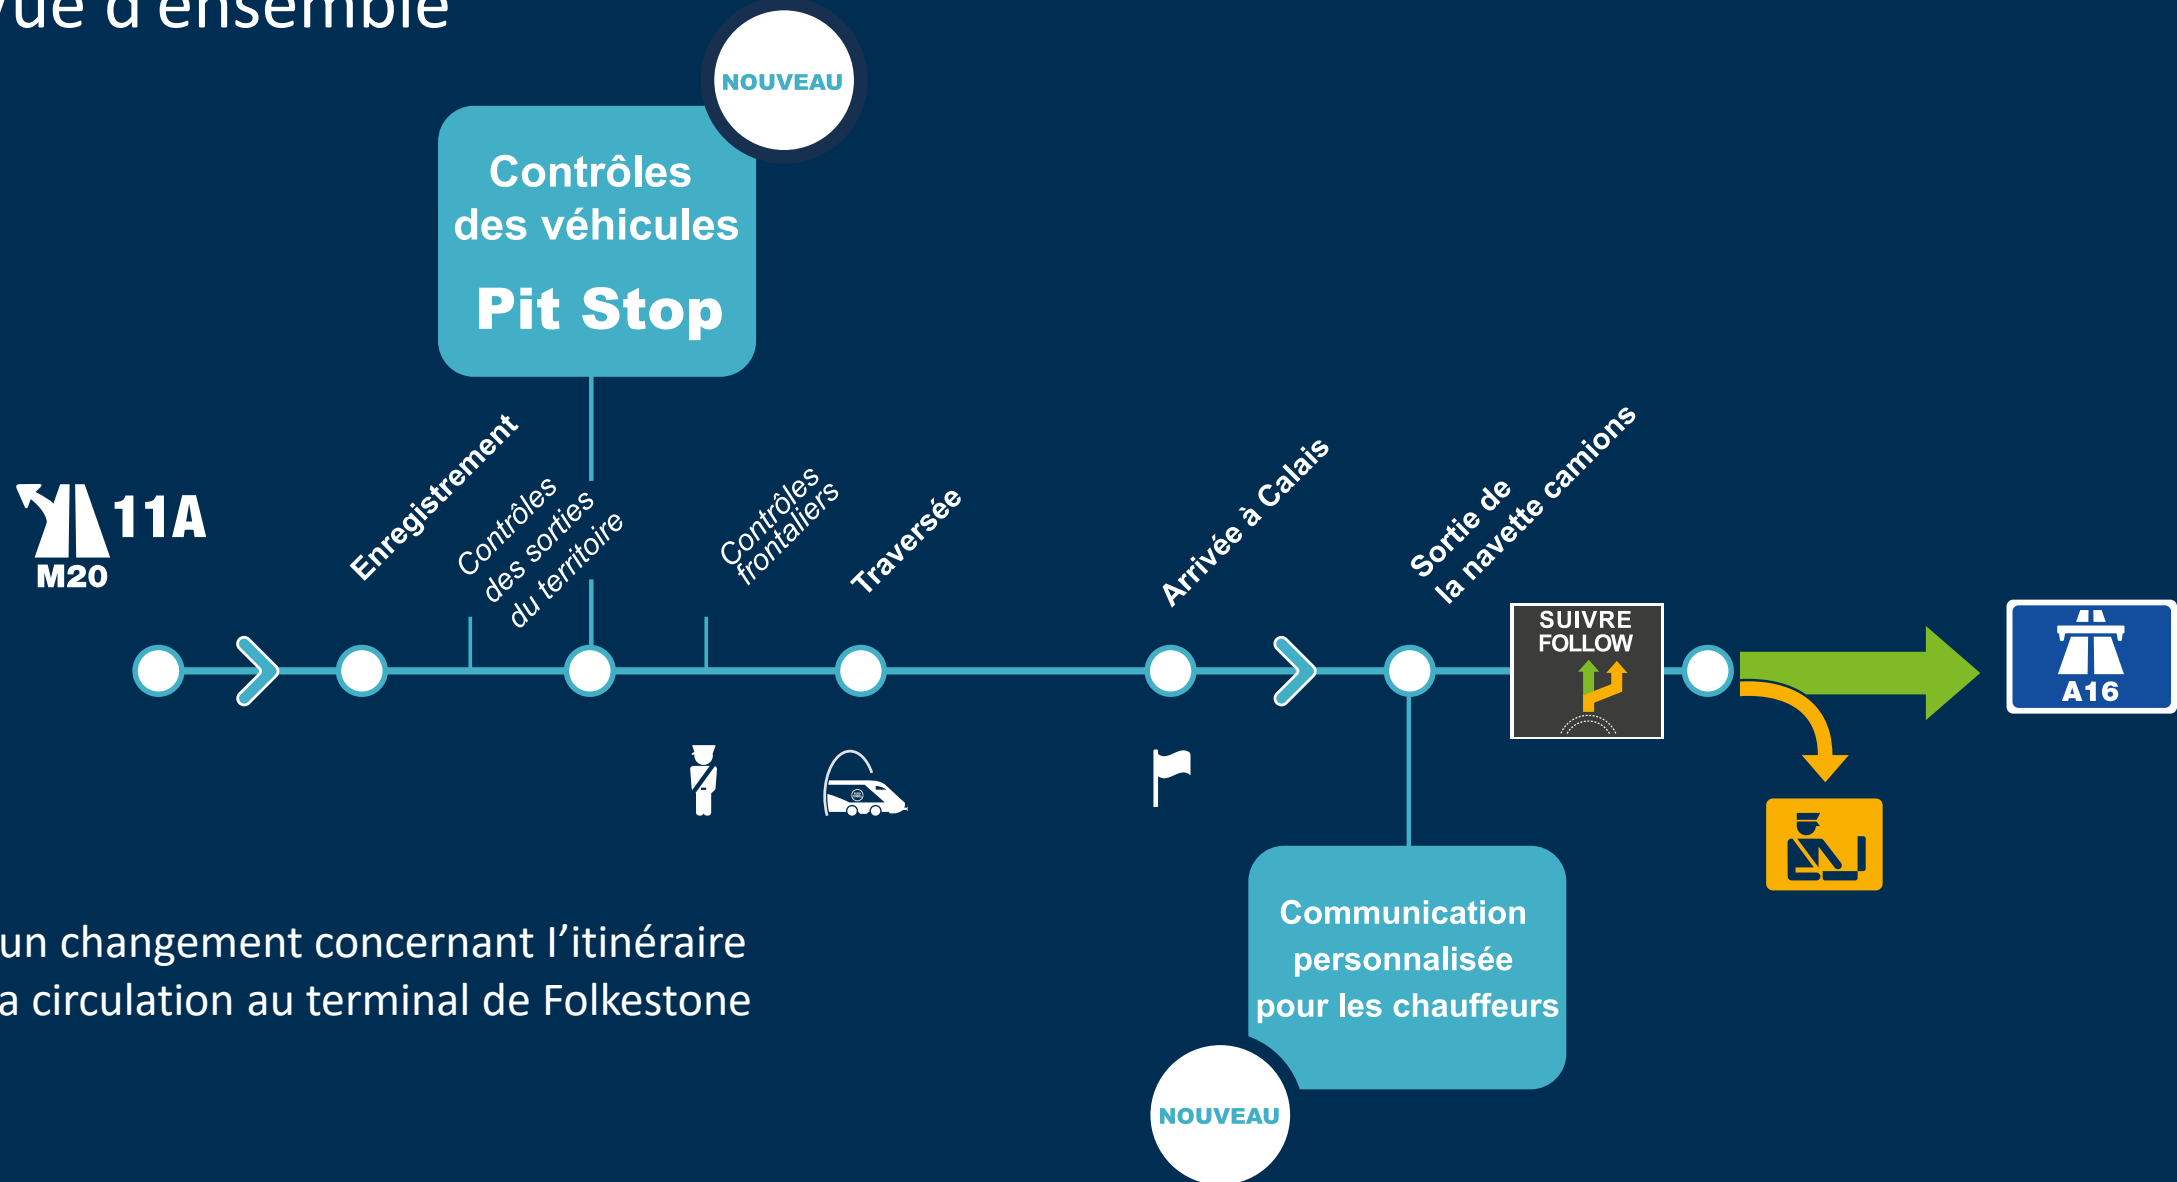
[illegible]ue d'ensemble

NOUVEAU

Contrôles des véhicules

Pit Stop

11A
M20

Enregistrement

Contrôles des sorties du territoire

Contrôles frontaliers

Traversée

Arrivée à Calais

Sortie de la navette camions

SUIVRE
FOLLOW

A16

Communication personnalisée pour les chauffeurs

NOUVEAU

un changement concernant l'itinéraire
a circulation au terminal de Folkestone